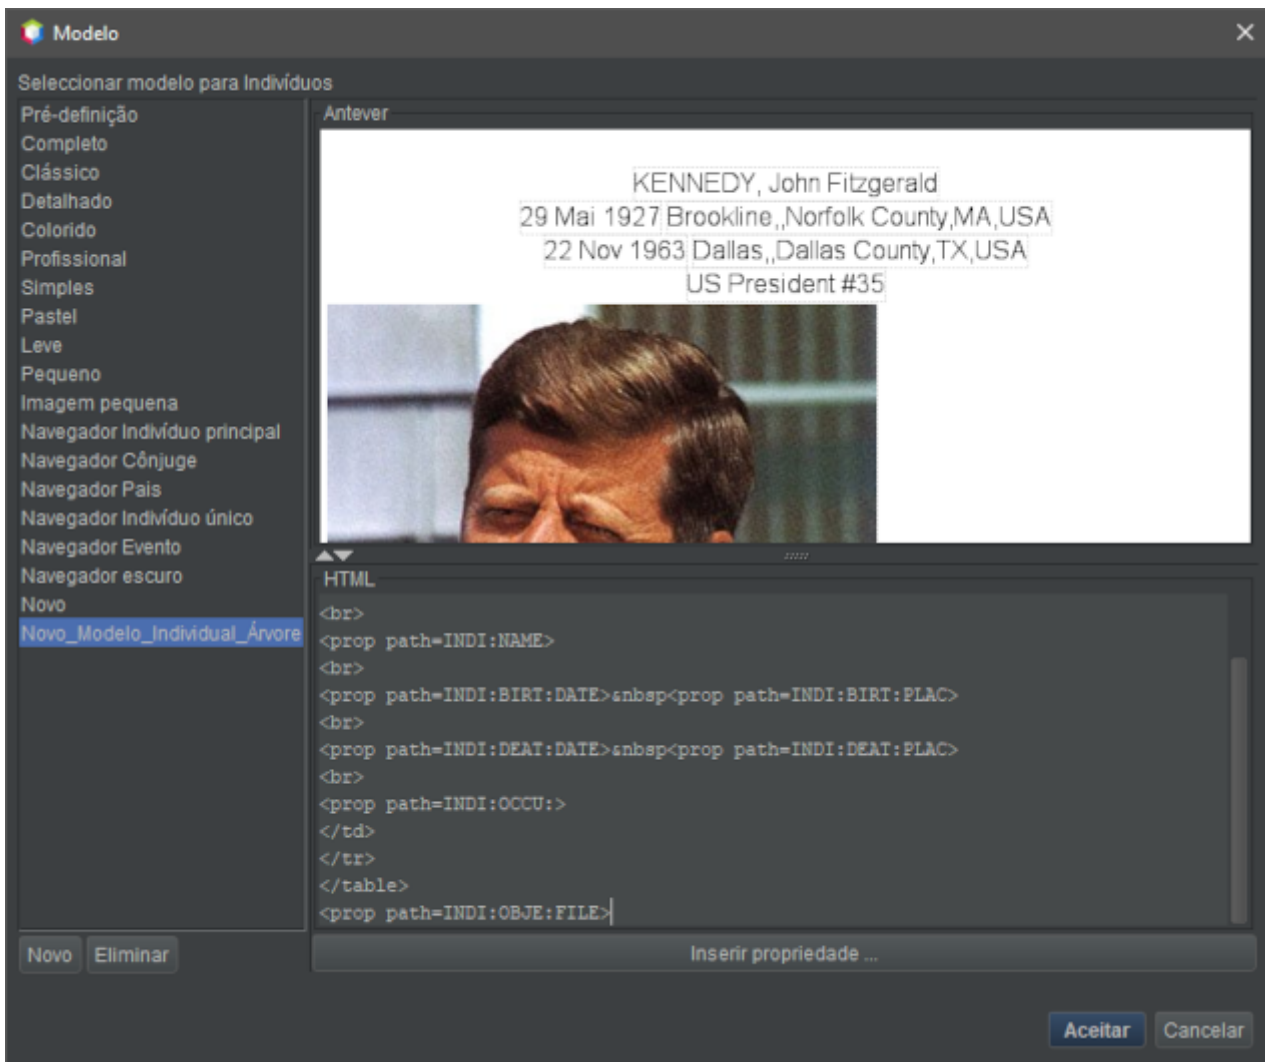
Modelo

Seleccionar modelo para Indivíduos

Pré-definição
Completo
Clássico
Detalhado
Colorido
Profissional
Simples
Pastel
Leve
Pequeno
Imagem pequena
Navegador Indivíduo principal
Navegador Cônjuge
Navegador Pais
Navegador Indivíduo único
Navegador Evento
Navegador escuro
Novo
Novo_Modelo_Individual_Árvore

Novo Eliminar

Antever

KENNEDY, John Fitzgerald
29 Mai 1927 Brookline,,Norfolk County,MA,USA
22 Nov 1963 Dallas,,Dallas County,TX,USA
US President #35

HTML

<br>
<prop path=INDI:NAME>
<br>
<prop path=INDI:BIRT:DATE>&nbsp<prop path=INDI:BIRT:PLAC>
<br>
<prop path=INDI:DEAT:DATE>&nbsp<prop path=INDI:DEAT:PLAC>
<br>
<prop path=INDI:OCCU:>
</td>
</tr>
</table>
<prop path=INDI:OBJE:FILE>

Inserir propriedade ...

Aceitar Cancelar